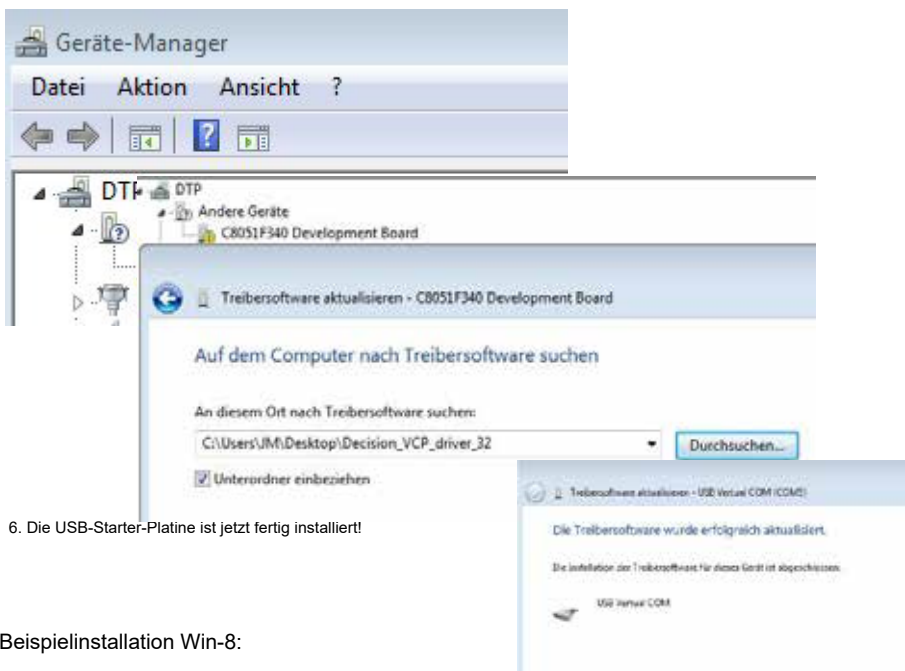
Geräte-Manager

Datei Aktion Ansicht ?

DTP

DTP

Andere Geräte

C8051F340 Development Board

Treibersoftware aktualisieren - C8051F340 Development Board

Auf dem Computer nach Treibersoftware suchen

An diesem Ort nach Treibersoftware suchen:

C:\Users\JM\Desktop\Decision_VCP_driver_32

Durchsuchen...

Unterordner einbeziehen

Treibersoftware aktualisieren - USB Virtual COM (COM5)

Die Treibersoftware wurde erfolgreich aktualisiert.

Die Installation der Treibersoftware für dieses Gerät ist abgeschlossen.

USB Virtual COM

6. Die USB-Starter-Platine ist jetzt fertig installiert!

Beispielinstallation Win-8: